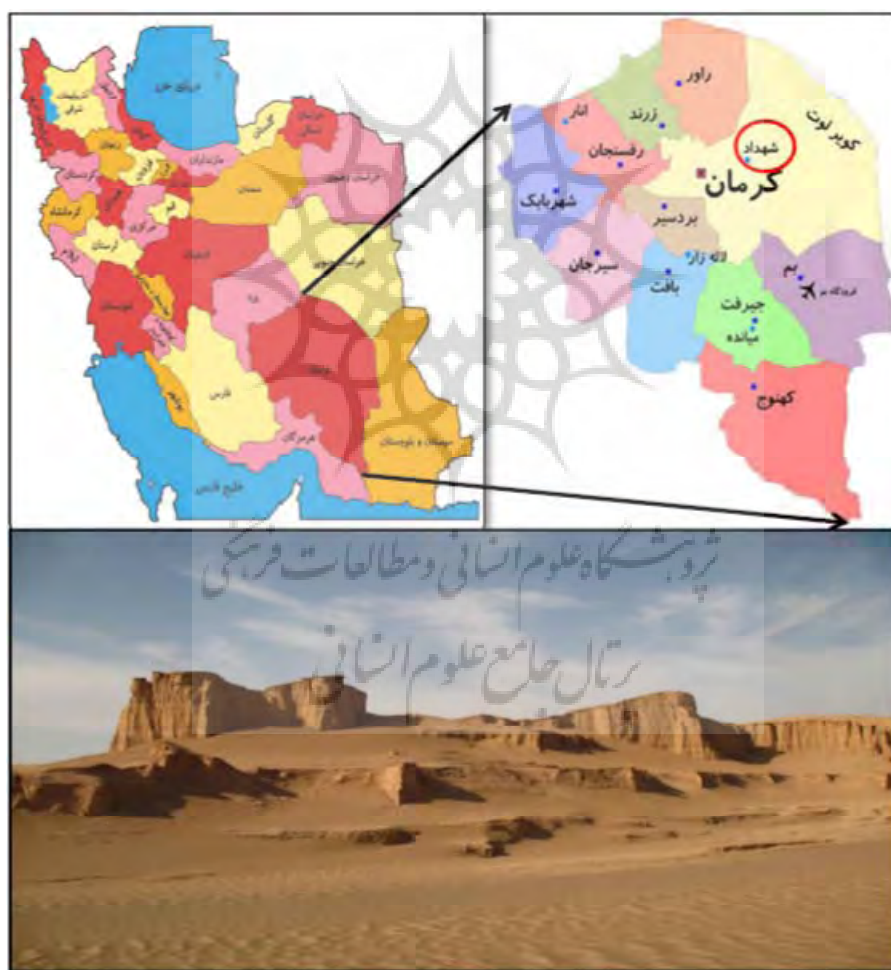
دریای خزر

خلیج فارس

فارس

هرمزگان

سیستان و بلوچستان

کرمان

یزد

اصفهان

سمنان

خراسان جنوبی

خراسان رضوی

خراسان شمالی

گلستان

مازندران

تهران

قم

مرکزی

لرستان

ایلام

خوزستان

کرمانشاه

کردستان

زنجان

قزوین

همدان

آذربایجان شرقی

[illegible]

راور

کویر لوت

زرند

انار

شهداد

رفسنجان

کرمان

شهربابک

بردسیر

لاله زار

سیرجان

بم

فرودگاه بم

بافت

جیرفت

میانده

کهنوج

پژوهشگاه علوم انسانی و مطالعات فرهنگی

پرتال جامع علوم انسانی